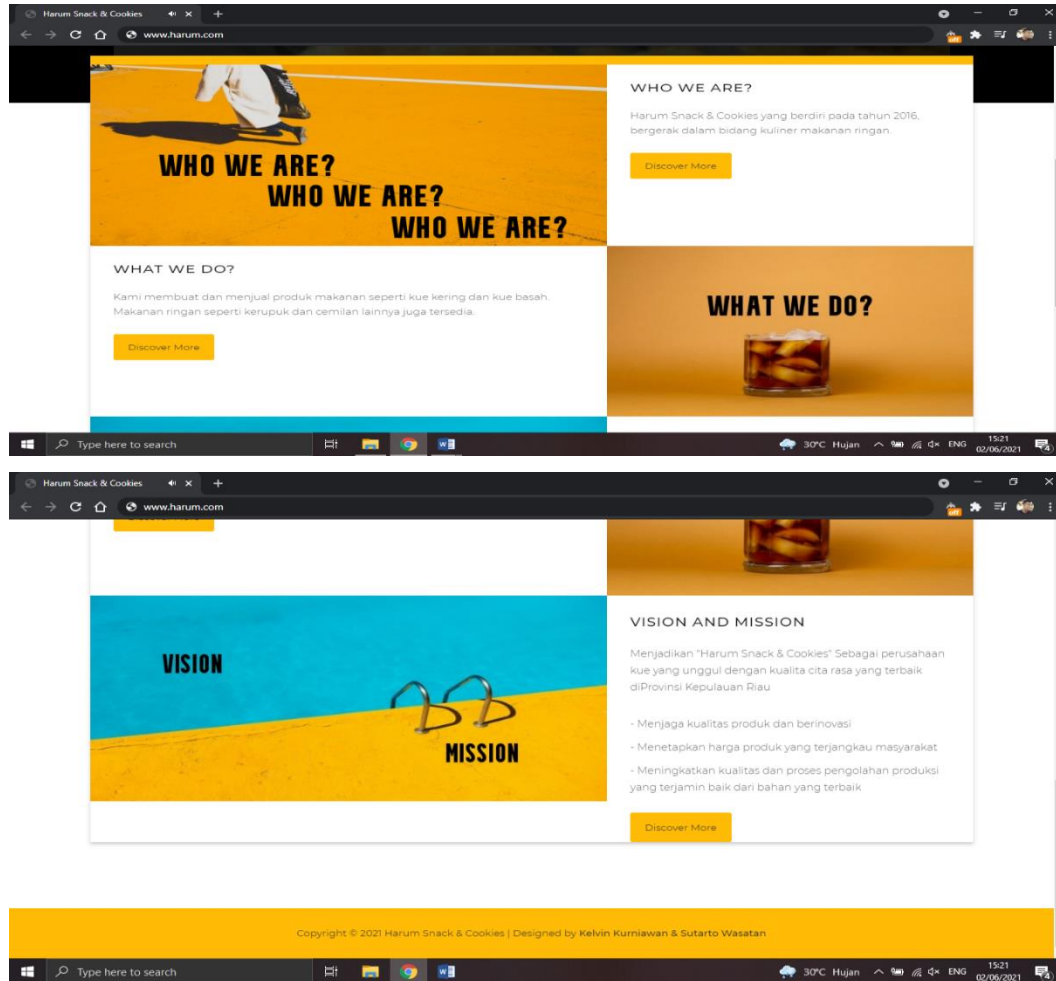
Harum Snack & Cookies
www.harum.com

WHO WE ARE?
WHO WE ARE?
WHO WE ARE?

WHO WE ARE?

Harum Snack & Cookies yang berdiri pada tahun 2016, bergerak dalam bidang kuliner makanan ringan.

Discover More

WHAT WE DO?

Kami membuat dan menjual produk makanan seperti kue kering dan kue basah. Makanan ringan seperti kerupuk dan cemilan lainnya juga tersedia.

Discover More

WHAT WE DO?

Type here to search
30°C Hujan ENG 15:21 02/06/2021

Harum Snack & Cookies
www.harum.com

VISION
MISSION

VISION AND MISSION

Menjadikan "Harum Snack & Cookies" Sebagai perusahaan kue yang unggul dengan kualita cita rasa yang terbaik diProvinsi Kepulauan Riau

- Menjaga kualitas produk dan berinovasi

- Menetapkan harga produk yang terjangkau masyarakat

- Meningkatkan kualitas dan proses pengolahan produksi yang terjamin baik dari bahan yang terbaik

Discover More

Copyright © 2021 Harum Snack & Cookies | Designed by Kelvin Kurniawan & Sutarto Wasatan

Type here to search
30°C Hujan ENG 15:21 02/06/2021